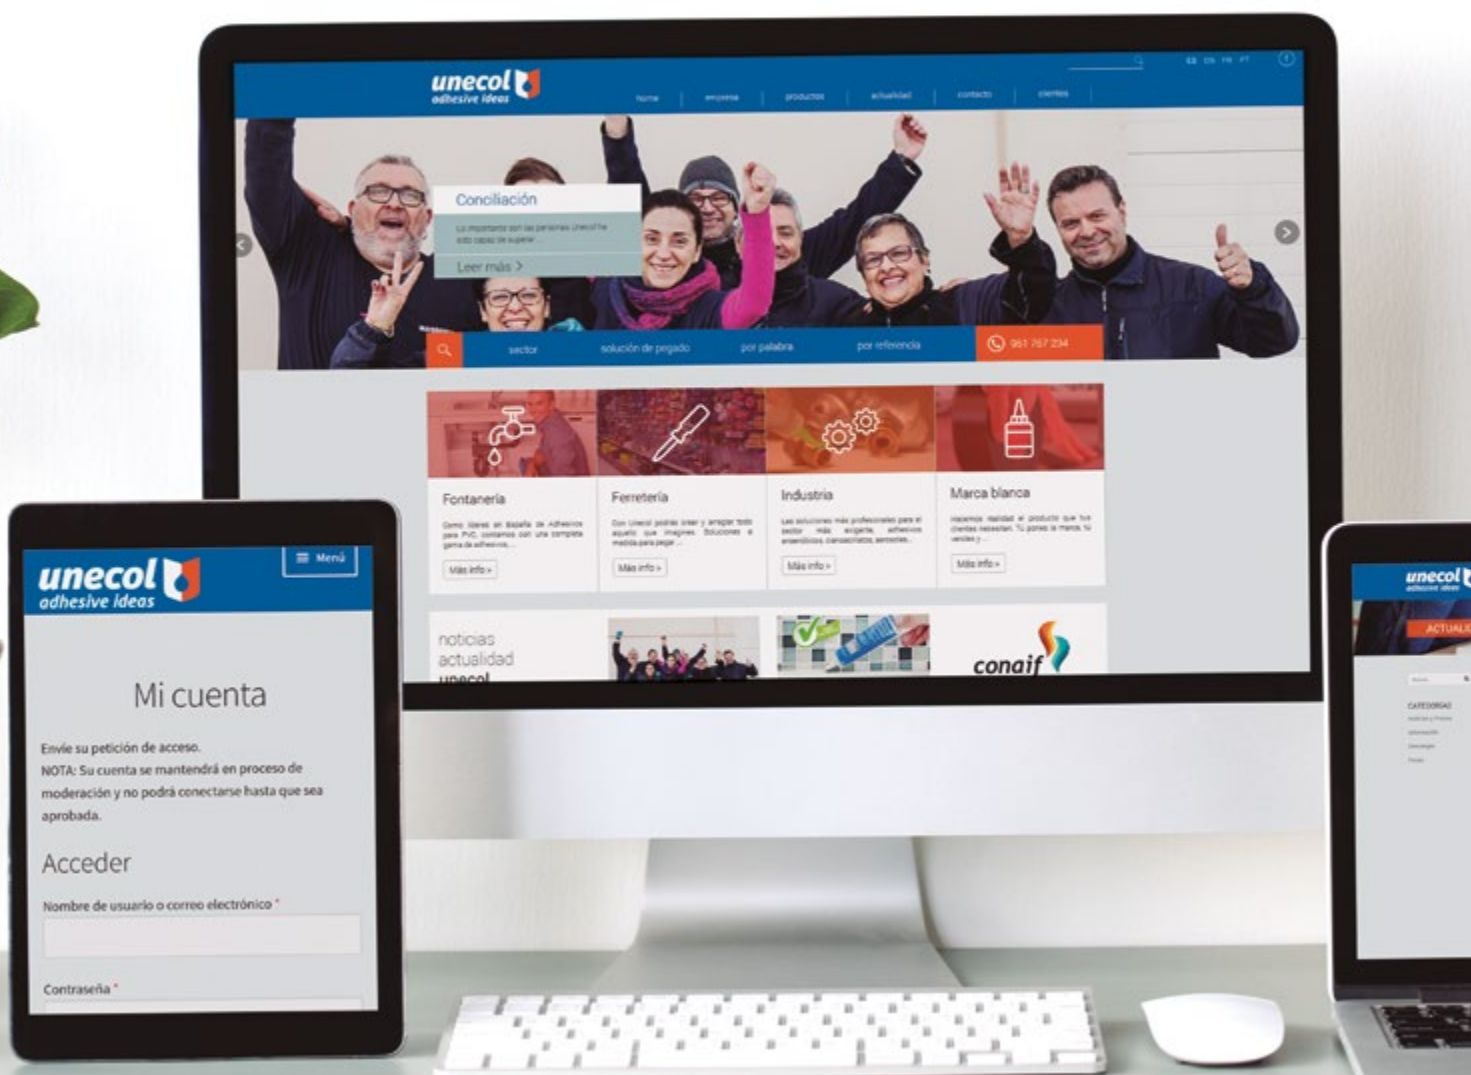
unecol
adhesive ideas

home | empresa | productos | actualidad | contacto | clientes

Conciliación

Leer más >

sector | solución de pegado | por palabra | por referencia | 961 767 234

Fontanería

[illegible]

Más info »

Ferretería

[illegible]

Más info »

Industria

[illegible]

Más info »

Marca blanca

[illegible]

Más info »

noticias
actualidad
unecol

conaif

unecol
adhesive ideas

Menú

Mi cuenta

Envíe su petición de acceso.
NOTA: Su cuenta se mantendrá en proceso de moderación y no podrá conectarse hasta que sea aprobada.

Acceder

Nombre de usuario o correo electrónico *

Contraseña *

unecol

ACTUAL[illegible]

CATEGORÍAS